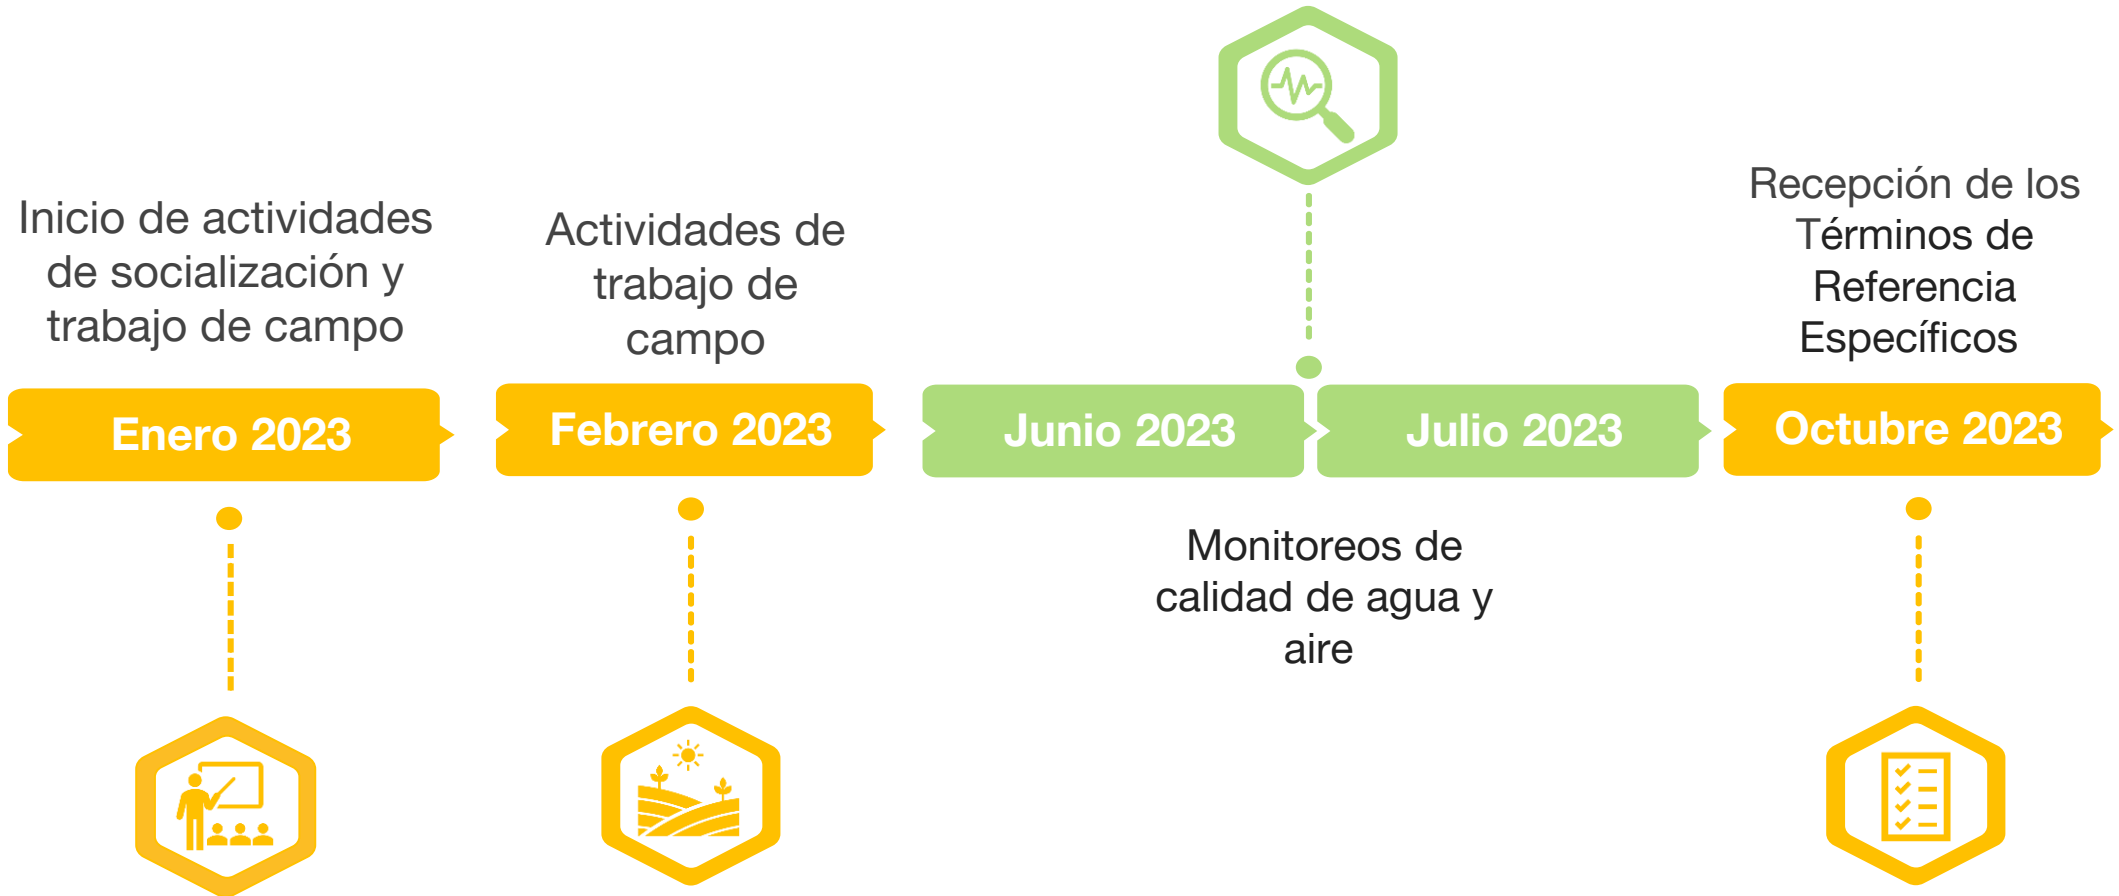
Inicio de actividades de socialización y trabajo de campo

Enero 2023

Actividades de trabajo de campo

Febrero 2023

Junio 2023

Julio 2023

Monitoreos de calidad de agua y aire

Recepción de los Términos de Referencia Específicos

Octubre 2023